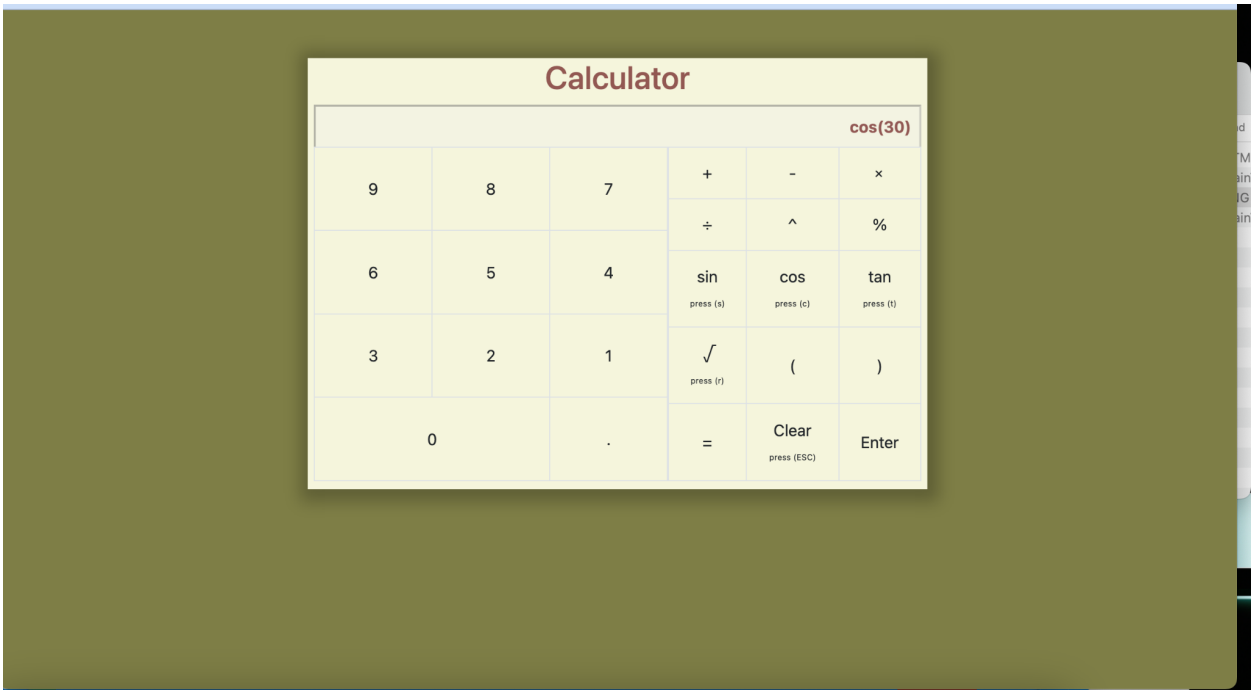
Calculator

cos(30)

| 9 | 8 | 7 | + | - | × |
|---|---|---|---|---|---|
| | | | ÷ | ^ | % |
| 6 | 5 | 4 | sin press (s) | cos press (c) | tan press (t) |
| 3 | 2 | 1 | √ press (r) | ( | ) |
| 0 | | . | = | Clear press (ESC) | Enter |

od
TM
ain
IG
ain